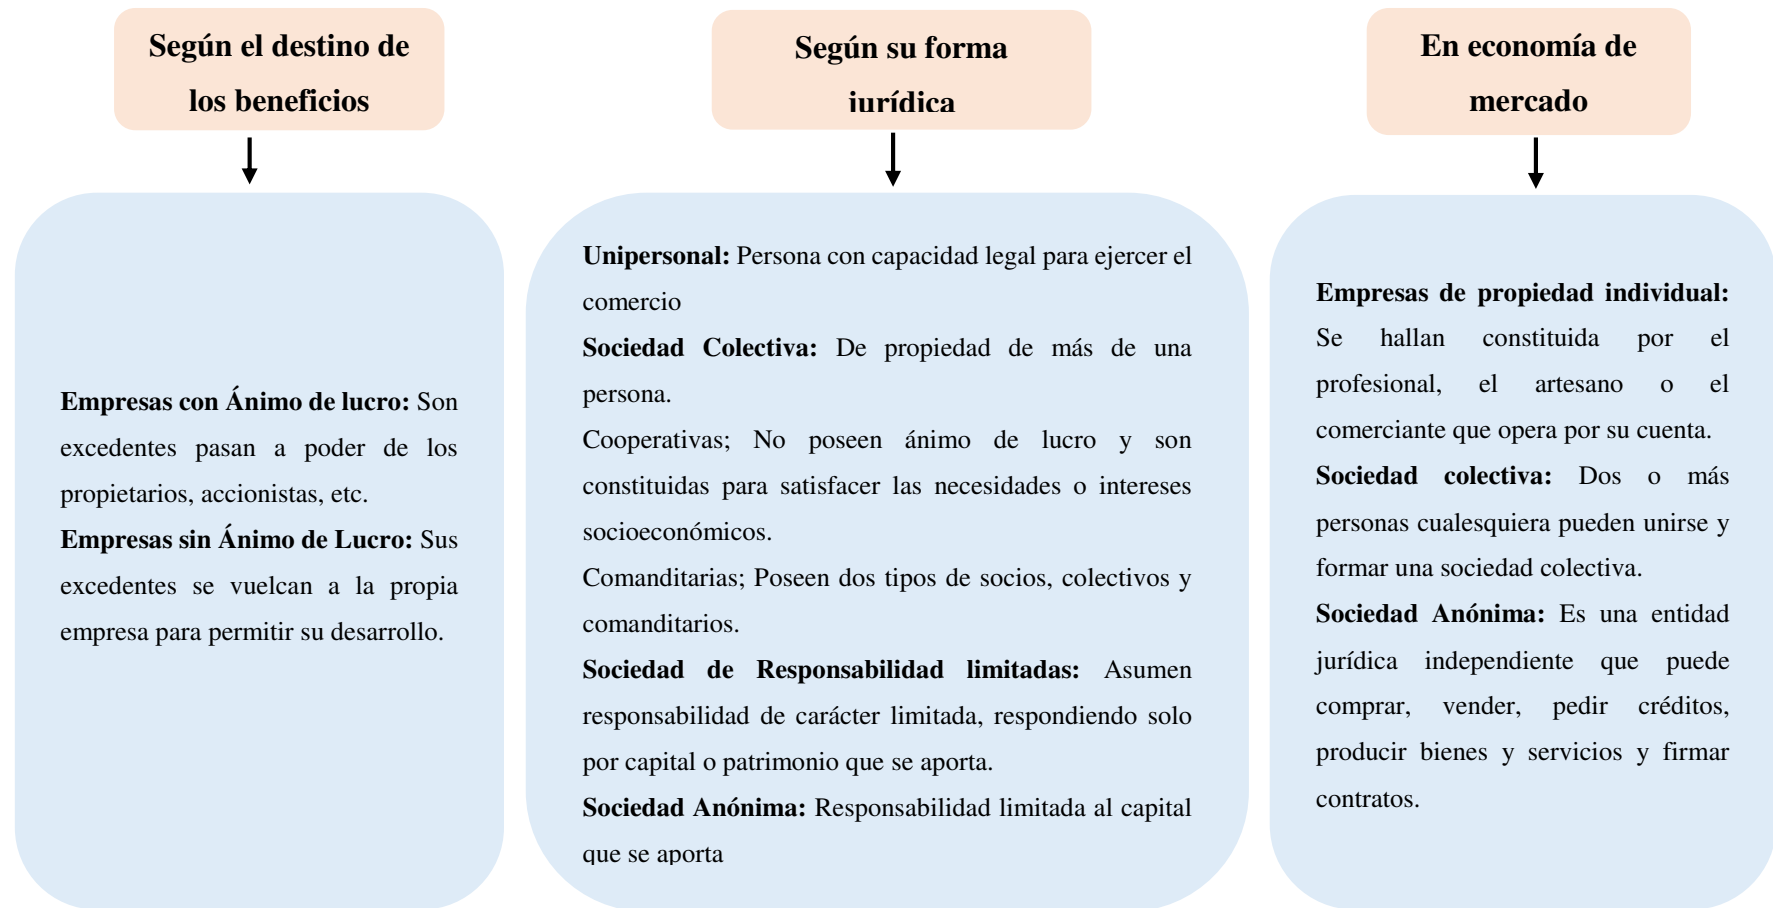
Según el destino de los beneficios

Empresas con Ánimo de lucro: Son excedentes pasan a poder de los propietarios, accionistas, etc.

Empresas sin Ánimo de Lucro: Sus excedentes se vuelcan a la propia empresa para permitir su desarrollo.

Según su forma iurídica

Unipersonal: Persona con capacidad legal para ejercer el comercio

Sociedad Colectiva: De propiedad de más de una persona.

Cooperativas; No poseen ánimo de lucro y son constituidas para satisfacer las necesidades o intereses socioeconómicos.

Comanditarias; Poseen dos tipos de socios, colectivos y comanditarios.

Sociedad de Responsabilidad limitadas: Asumen responsabilidad de carácter limitada, respondiendo solo por capital o patrimonio que se aporta.

Sociedad Anónima: Responsabilidad limitada al capital que se aporta

En economía de mercado

Empresas de propiedad individual: Se hallan constituida por el profesional, el artesano o el comerciante que opera por su cuenta.

Sociedad colectiva: Dos o más personas cualesquiera pueden unirse y formar una sociedad colectiva.

Sociedad Anónima: Es una entidad jurídica independiente que puede comprar, vender, pedir créditos, producir bienes y servicios y firmar contratos.